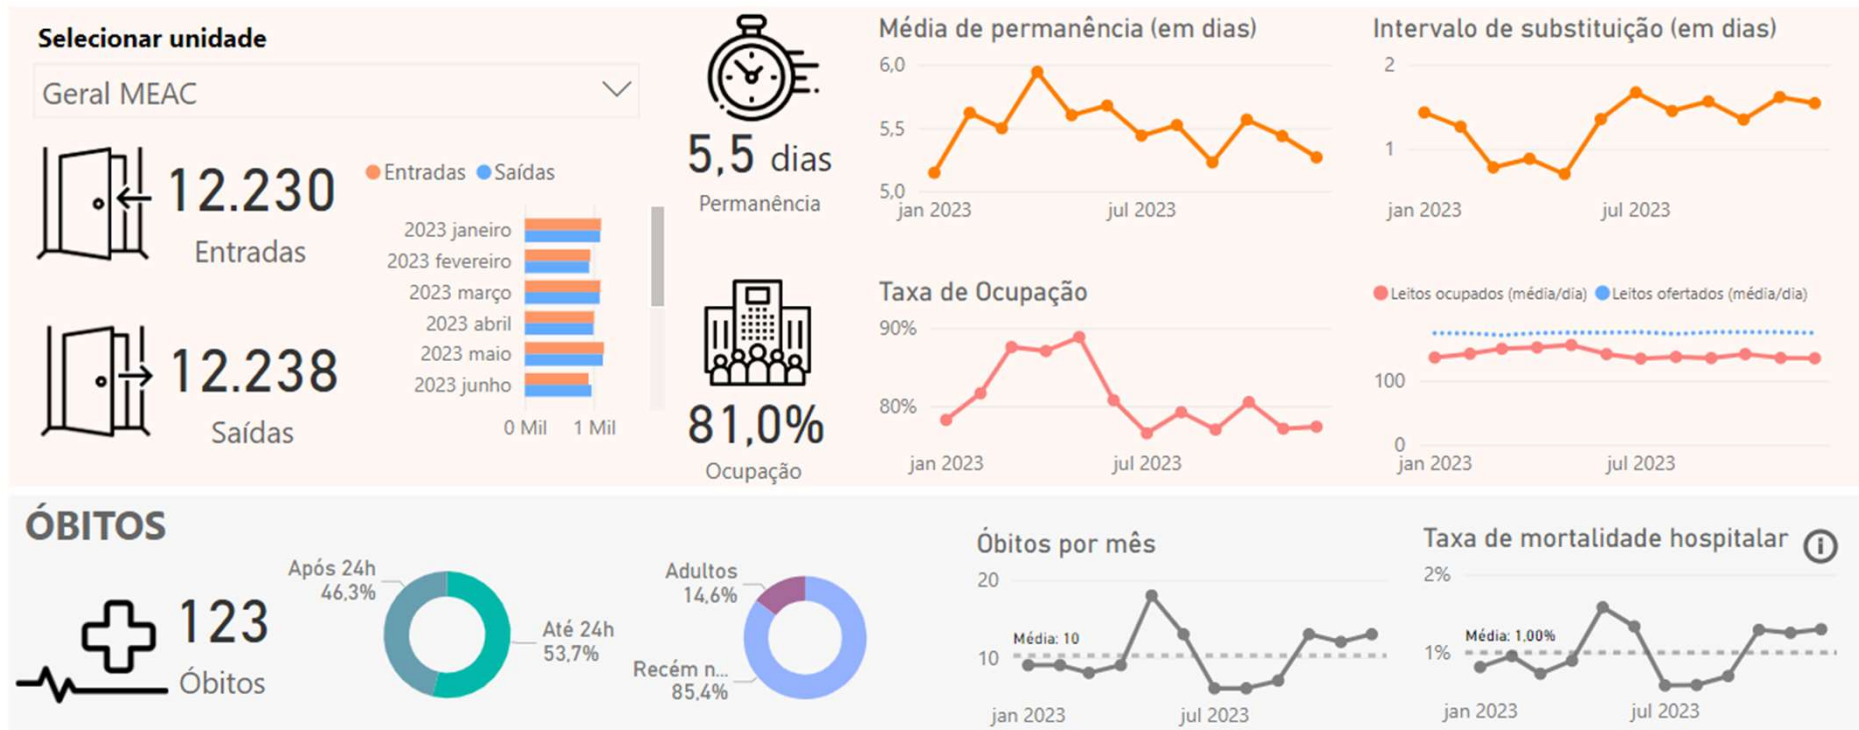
Selecionar unidade

Geral MEAC

12.230
Entradas

12.238
Saídas

Entradas Saídas

2023 janeiro
2023 fevereiro
2023 março
2023 abril
2023 maio
2023 junho

0 Mil 1 Mil

5,5 dias
Permanência

81,0%
Ocupação

Média de permanência (em dias)
6,0
5,5
5,0
jan 2023
jul 2023

Intervalo de substituição (em dias)
2
1
jan 2023
jul 2023

Taxa de Ocupação
90%
80%
jan 2023
jul 2023

Leitos ocupados (média/dia) Leitos ofertados (média/dia)
100
0
jan 2023
jul 2023

ÓBITOS

123
Óbitos

Após 24h
46,3%
Até 24h
53,7%

Adultos
14,6%
Recém n...
85,4%

Óbitos por mês
20
Média: 10
10
jan 2023
jul 2023

Taxa de mortalidade hospitalar
2%
Média: 1,00%
1%
jan 2023
jul 2023